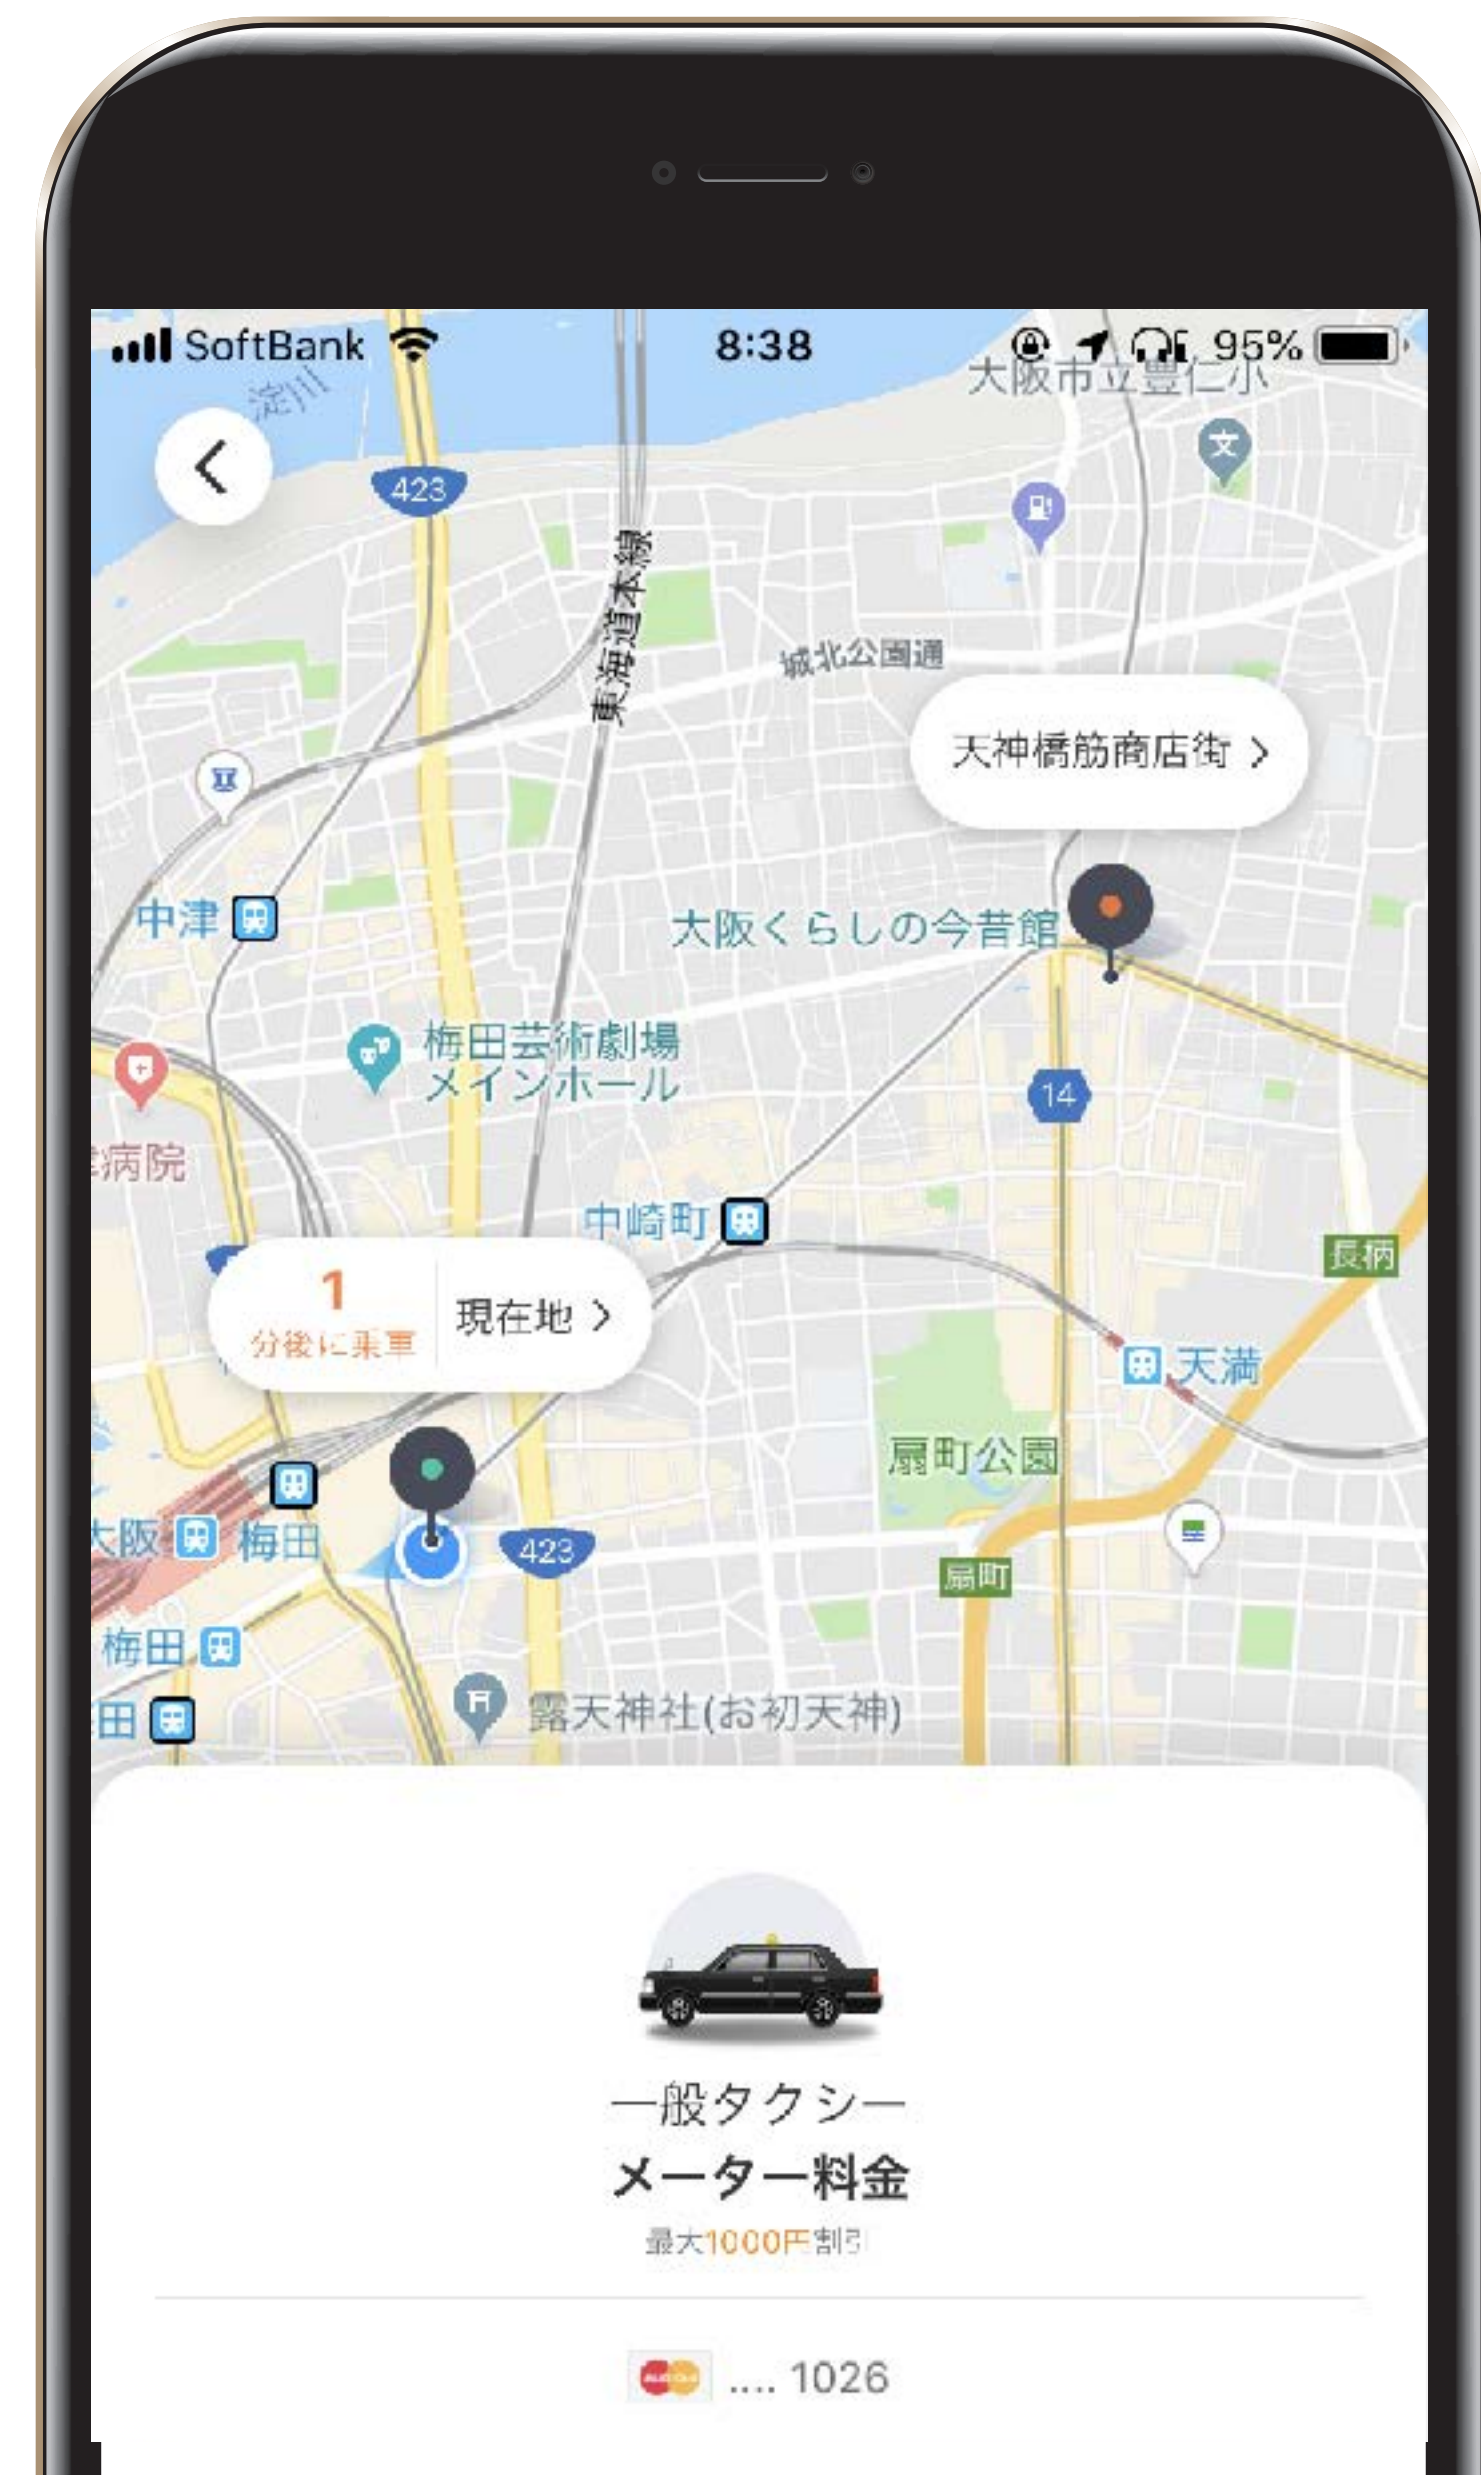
SoftBank 8:38 95%

淀川
大阪市立豊仁小
423
東海道本線
城北公園通
天神橋筋商店街 >
中津
大阪くらしの今昔館
梅田芸術劇場
メインホール
14
病院
中崎町
長柄
1
分後に乗車
現在地 >
天満
扇町公園
大阪
梅田
423
扇町
梅田
田
露天神社(お初天神)

一般タクシー
メーター料金
最大1000円割引
.... 1026